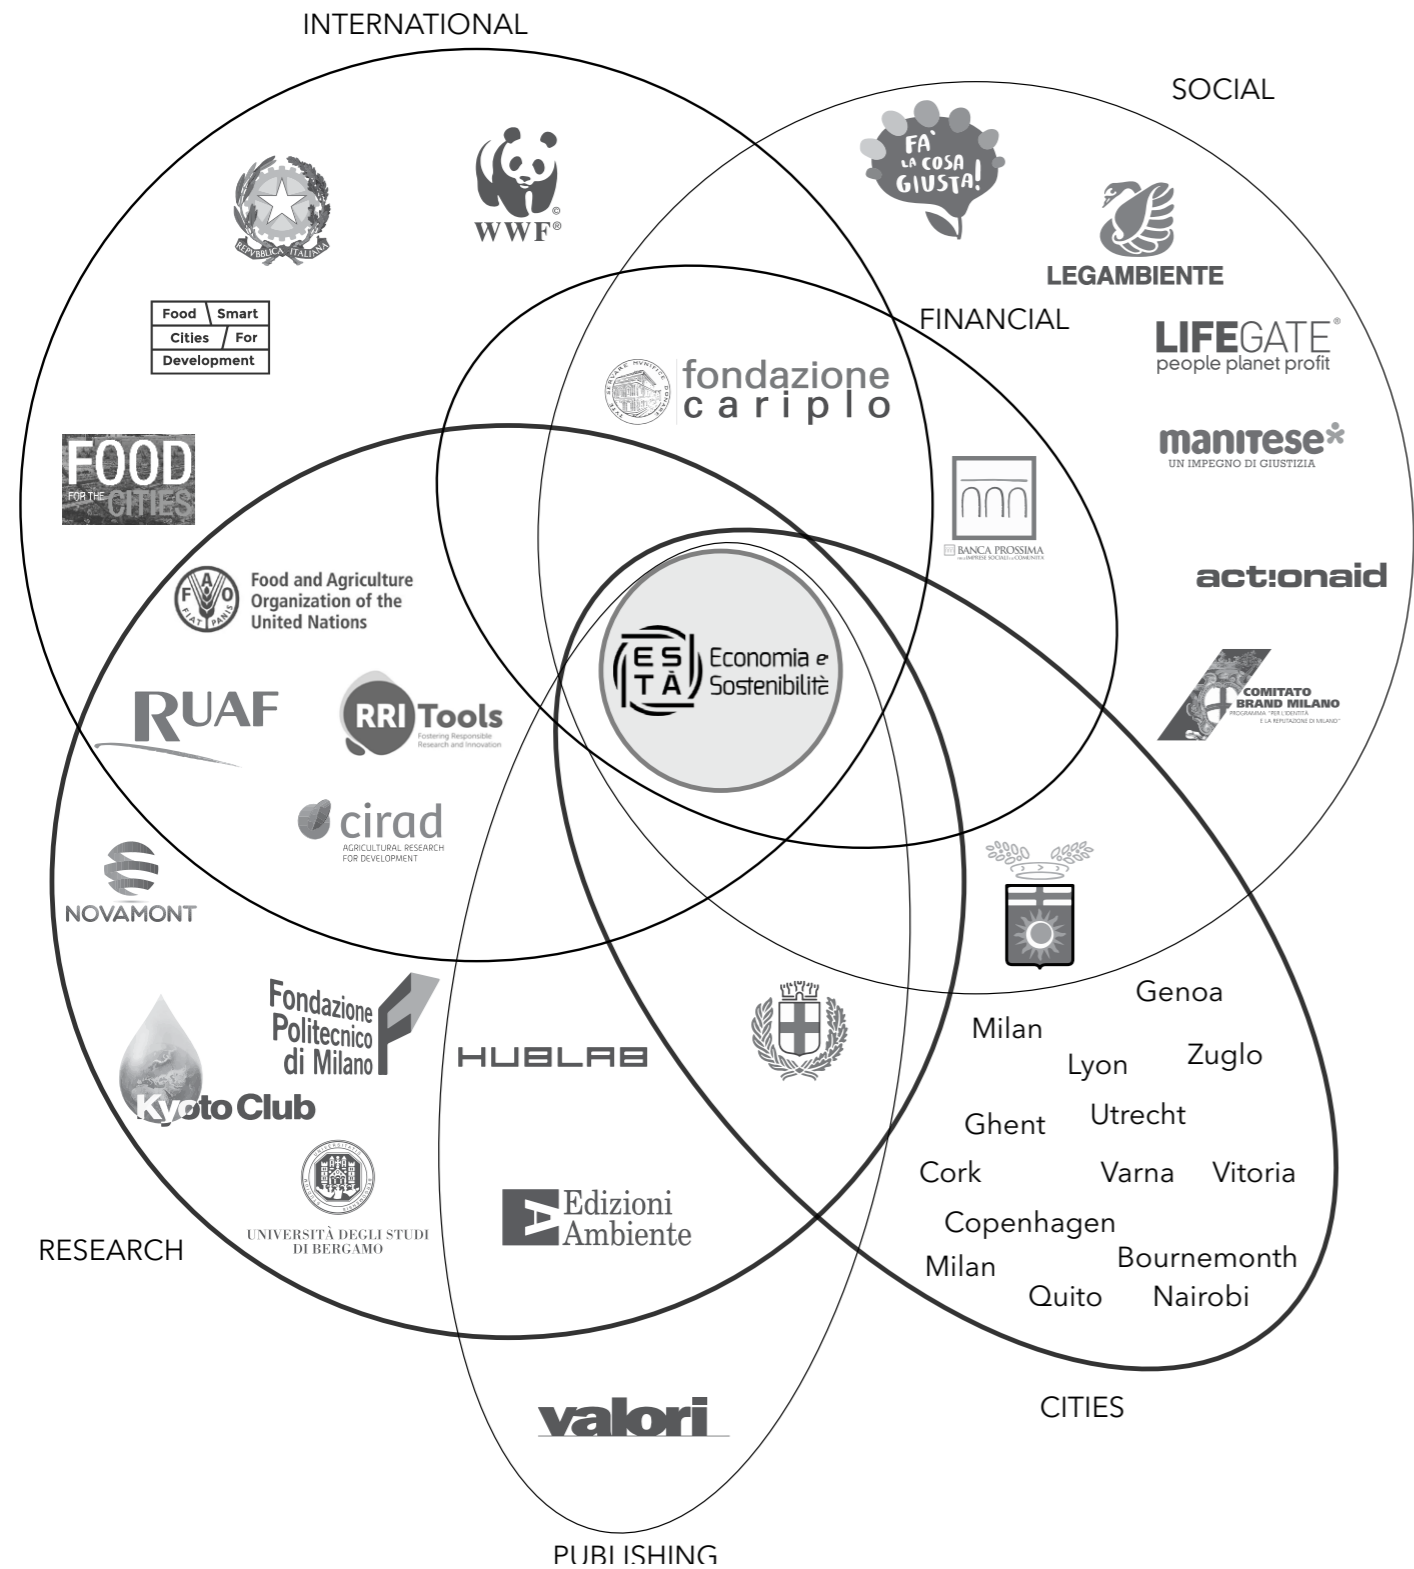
INTERNATIONAL

SOCIAL

REPVBBLICA ITALIANA

WWF®

FA' LA COSA GIUSTA!

LEGAMBIENTE

FINANCIAL

Food Smart Cities For Development

LIFEGATE® people planet profit

fondazione cariplo

manitese UN IMPEGNO DI GIUSTIZIA

FOOD FOR THE CITIES

BANCA PROSSIMA

actionaid

Food and Agriculture Organization of the United Nations

FIAT PANIS

ES TÀ Economia e Sostenibilità

COMITATO BRAND MILANO

RUAF

RRI Tools Fostering Responsible Research and Innovation

cirad AGRICULTURAL RESEARCH FOR DEVELOPMENT

NOVAMONT

Genoa

Milan

Lyon

Zuglo

Fondazione Politecnico di Milano

HUBLAB

Kyoto Club

Ghent

Utrecht

Cork

Varna

Vitoria

UNIVERSITÀ DEGLI STUDI DI BERGAMO

Edizioni Ambiente

Copenhagen

RESEARCH

Milan

Bournemonth

Quito

Nairobi

valori

CITIES

PUBLISHING